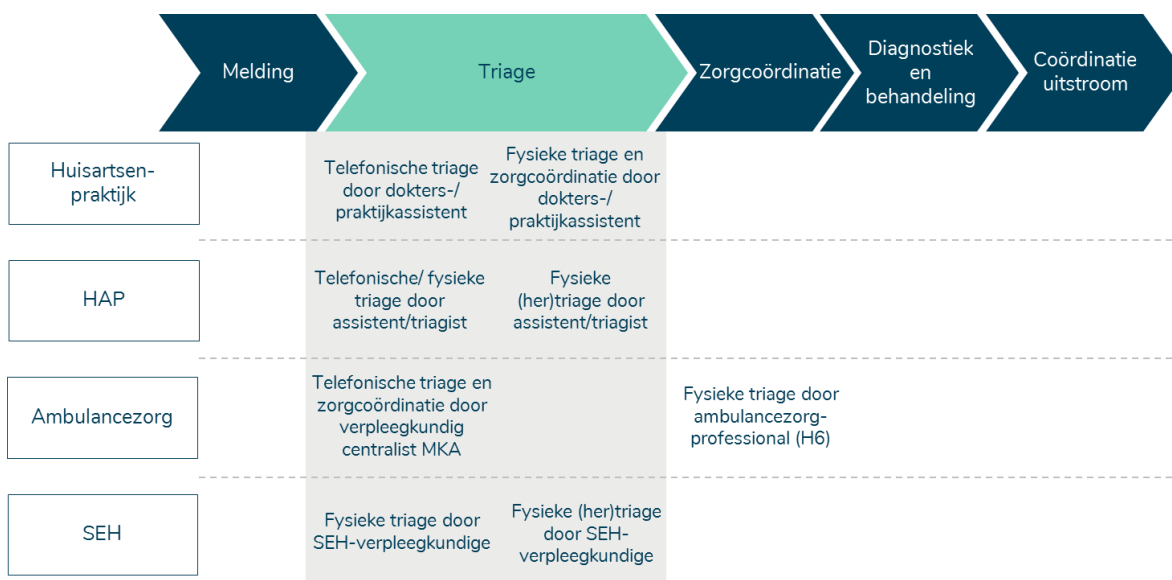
Melding

Triage

Zorgcoördinatie

Diagnostiek en behandeling

Coördinatie uitstroom

Huisartsen-praktijk

Telefonische triage door dokters-/ praktijkassistent

Fysieke triage en zorgcoördinatie door dokters-/ praktijkassistent

HAP

Telefonische/ fysieke triage door assistent/triagist

Fysieke (her)triage door assistent/triagist

Ambulancezorg

Telefonische triage en zorgcoördinatie door verpleegkundig centralist MKA

Fysieke triage door ambulancezorg-professional (H6)

SEH

Fysieke triage door SEH-verpleegkundige

Fysieke (her)triage door SEH-verpleegkundige